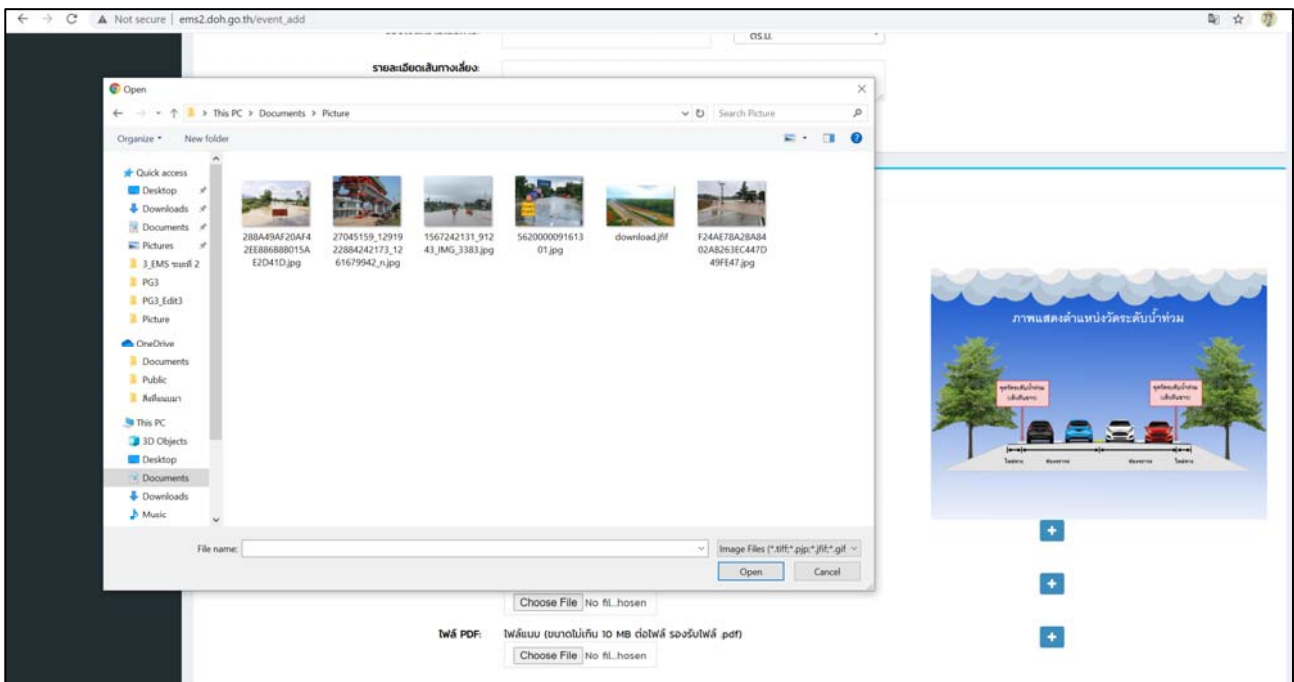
Not secure | ems2.doh.go.th/event_add

ตร.ม.

รายละเอียดเส้นทางเลี่ยง:

Open

This PC > Documents > Picture

Search Picture

Organize ▾ New folder

Quick access
Desktop
Downloads
Documents
Pictures
3_EMS ระยะที่ 2
PG3
PG3_Edit3
Picture
OneDrive
Documents
Public
สิ่งที่แนบมา
This PC
3D Objects
Desktop
Documents
Downloads
Music

288A49AF20AF42EE886888015AE2D41D.jpg
27045159_1291922884242173_1261679942_n.jpg
1567242131_91243_IMG_3383.jpg
562000009161301.jpg
download.jfif
F24AE78A28A8402A8263EC447D49FE47.jpg

File name:

Image Files (*.tiff;*.pjp;*.jfif;*.gif

Open

Cancel

ภาพแสดงตำแหน่งวัดระดับน้ำท่วม

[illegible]

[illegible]

Choose File No fil...hosen

ไฟล์ PDF: ไฟล์แนบ (ขนาดไม่เกิน 10 MB ต่อไฟล์ รองรับไฟล์ .pdf)

Choose File No fil...hosen